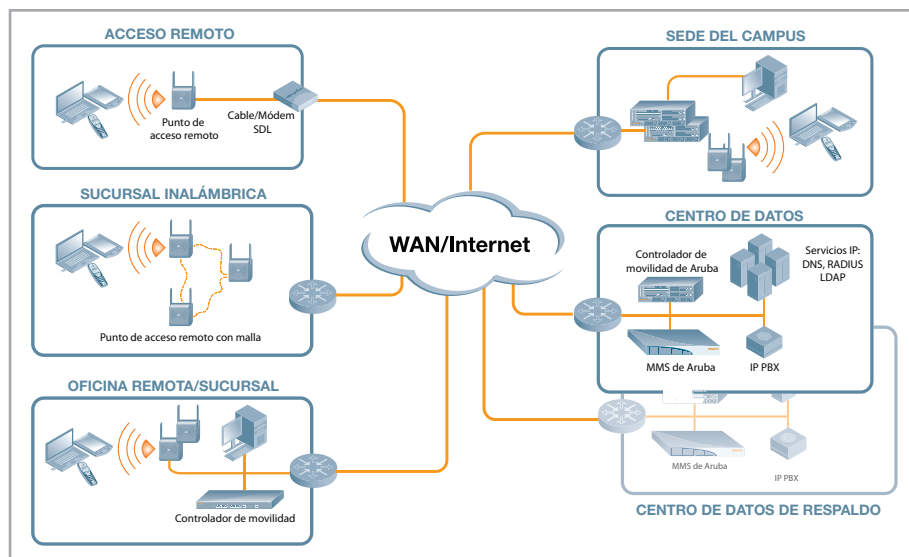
ACCESO REMOTO

Punto de acceso remoto

Cable/Módem SDL

SUCURSAL INALÁMBRICA

Punto de acceso remoto con malla

OFICINA REMOTA/SUCURSAL

Controlador de movilidad

WAN/Internet

SEDE DEL CAMPUS

CENTRO DE DATOS

Controlador de movilidad de Aruba

Servicios IP: DNS, RADIUS LDAP

MMS de Aruba

IP PBX

MMS de Aruba

IP PBX

CENTRO DE DATOS DE RESPALDO